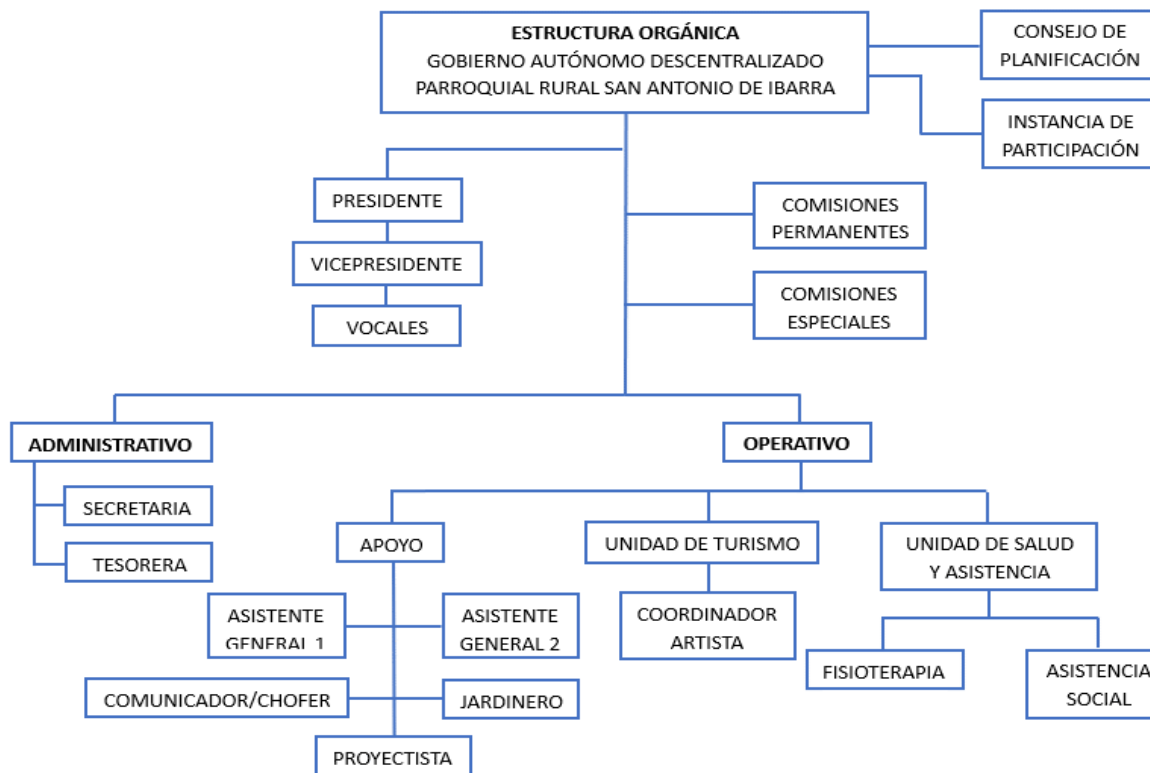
ESTRUCTURA ORGÁNICA
GOBIERNO AUTÓNOMO DESCENTRALIZADO
PARROQUIAL RURAL SAN ANTONIO DE IBARRA

CONSEJO DE PLANIFICACIÓN

INSTANCIA DE PARTICIPACIÓN

PRESIDENTE

VICEPRESIDENTE

VOCALES

COMISIONES PERMANENTES

COMISIONES ESPECIALES

ADMINISTRATIVO

SECRETARIA

TESORERA

OPERATIVO

APOYO

ASISTENTE GENERAL 1

ASISTENTE GENERAL 2

COMUNICADOR/CHOFER

JARDINERO

PROYECTISTA

UNIDAD DE TURISMO

COORDINADOR ARTISTA

UNIDAD DE SALUD Y ASISTENCIA

FISIOTERAPIA

ASISTENCIA SOCIAL